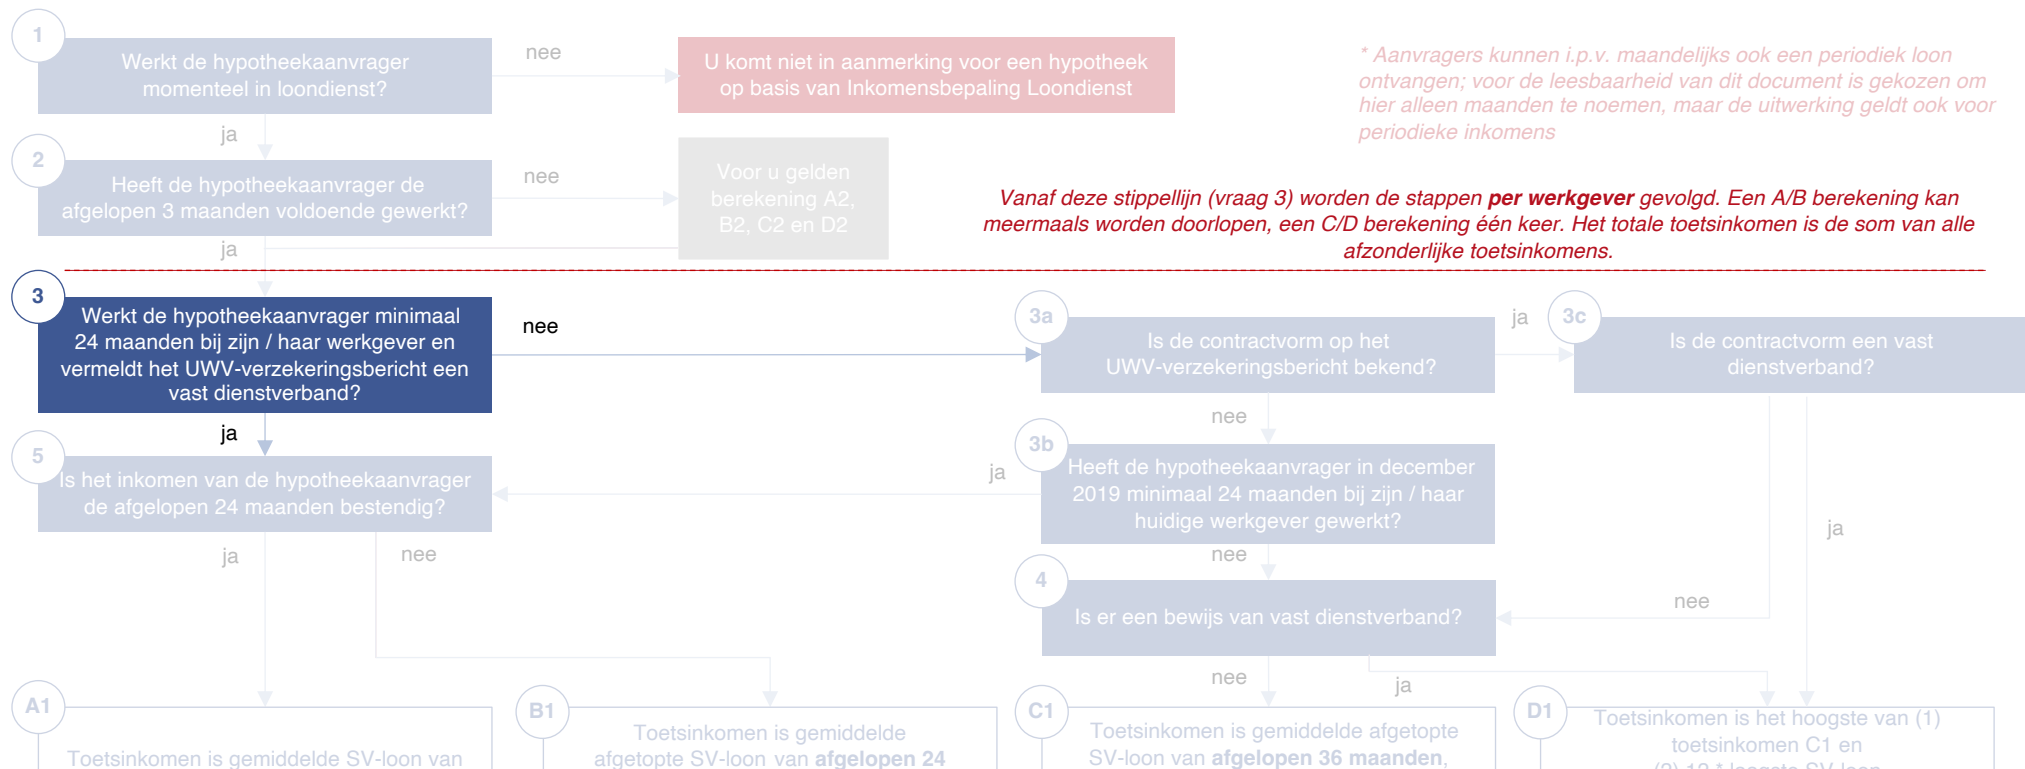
1
Werkt de hypotheekaanvrager momenteel in loondienst?

nee

U komt niet in aanmerking voor een hypotheek op basis van Inkomensbepaling Loondienst

* Aanvragers kunnen i.p.v. maandelijks ook een periodiek loon ontvangen; voor de leesbaarheid van dit document is gekozen om hier alleen maanden te noemen, maar de uitwerking geldt ook voor periodieke inkomens

ja

2
Heeft de hypotheekaanvrager de afgelopen 3 maanden voldoende gewerkt?

nee

Voor u gelden berekening A2, B2, C2 en D2

Vanaf deze stippellijn (vraag 3) worden de stappen **per werkgever** gevolgd. Een A/B berekening kan meermaals worden doorlopen, een C/D berekening één keer. Het totale toetsinkomen is de som van alle afzonderlijke toetsinkomens.

ja

3
Werkt de hypotheekaanvrager minimaal 24 maanden bij zijn / haar werkgever en vermeldt het UWV-verzekeringsbericht een vast dienstverband?

nee

3a
Is de contractvorm op het UWV-verzekeringsbericht bekend?

ja

3c
Is de contractvorm een vast dienstverband?

ja

nee

5
Is het inkomen van de hypotheekaanvrager de afgelopen 24 maanden bestendig?

ja

3b
Heeft de hypotheekaanvrager in december 2019 minimaal 24 maanden bij zijn / haar huidige werkgever gewerkt?

ja

ja

nee

nee

4
Is er een bewijs van vast dienstverband?

nee

nee

ja

A1
Toetsinkomen is gemiddelde SV-loon van

B1
Toetsinkomen is gemiddelde afgetopte SV-loon van **afgelopen 24**

C1
Toetsinkomen is gemiddelde afgetopte SV-loon van **afgelopen 36 maanden**,

D1
Toetsinkomen is het hoogste van (1) toetsinkomen C1 en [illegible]